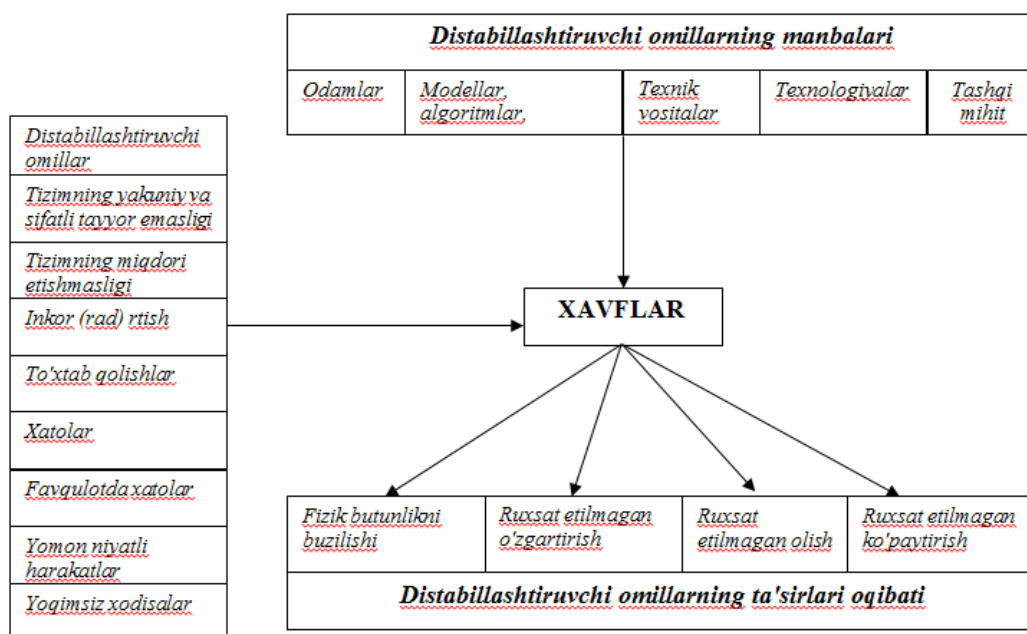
Distabillashtiruvchi omillarning manbalari

| Odamlar | Modellar, algoritmlar, | Texnik vositalar | Texnologiyalar | Tashqi mihit |
|---|---|---|---|---|

| Distabillashtiruvchi omillar |
|---|
| Tizimning yakuniy va sifatli tayyor emasligi |
| Tizimning miqdori etishmasligi |
| Inkor (rad) rtish |
| To'xtab qolishlar |
| Xatolar |
| Favqulotda xatolar |
| Yomon niyatli harakatlar |
| Yoqimsiz xodisalar |

XAVFLAR

| Fizik butunlikni buzilishi | Ruxsat etilmagan o'zgartirish | Ruxsat etilmagan olish | Ruxsat etilmagan ko'paytirish |
|---|---|---|---|

Distabillashtiruvchi omillarning ta'sirlari oqibati